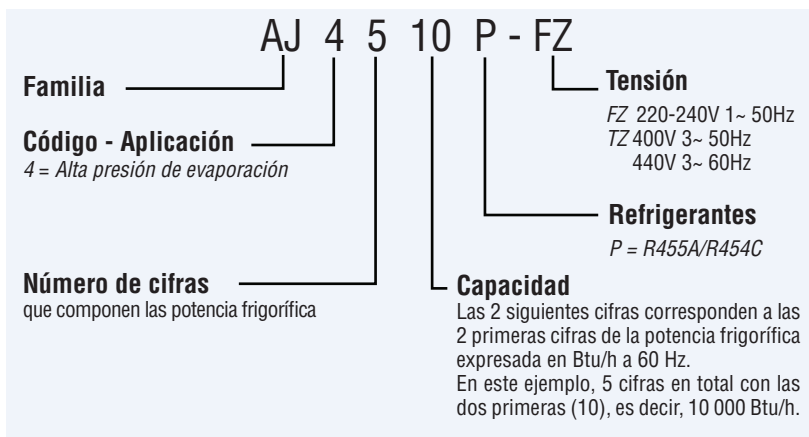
AJ 4 5 10 P - FZ

Familia

Código - Aplicación
4 = Alta presión de evaporación

Número de cifras
que componen las potencia frigorífica

Tensión
FZ 220-240V 1~ 50Hz
TZ 400V 3~ 50Hz
440V 3~ 60Hz

Refrigerantes
P = R455A/R454C

Capacidad
Las 2 siguientes cifras corresponden a las 2 primeras cifras de la potencia frigorífica expresada en Btu/h a 60 Hz.
En este ejemplo, 5 cifras en total con las dos primeras (10), es decir, 10 000 Btu/h.